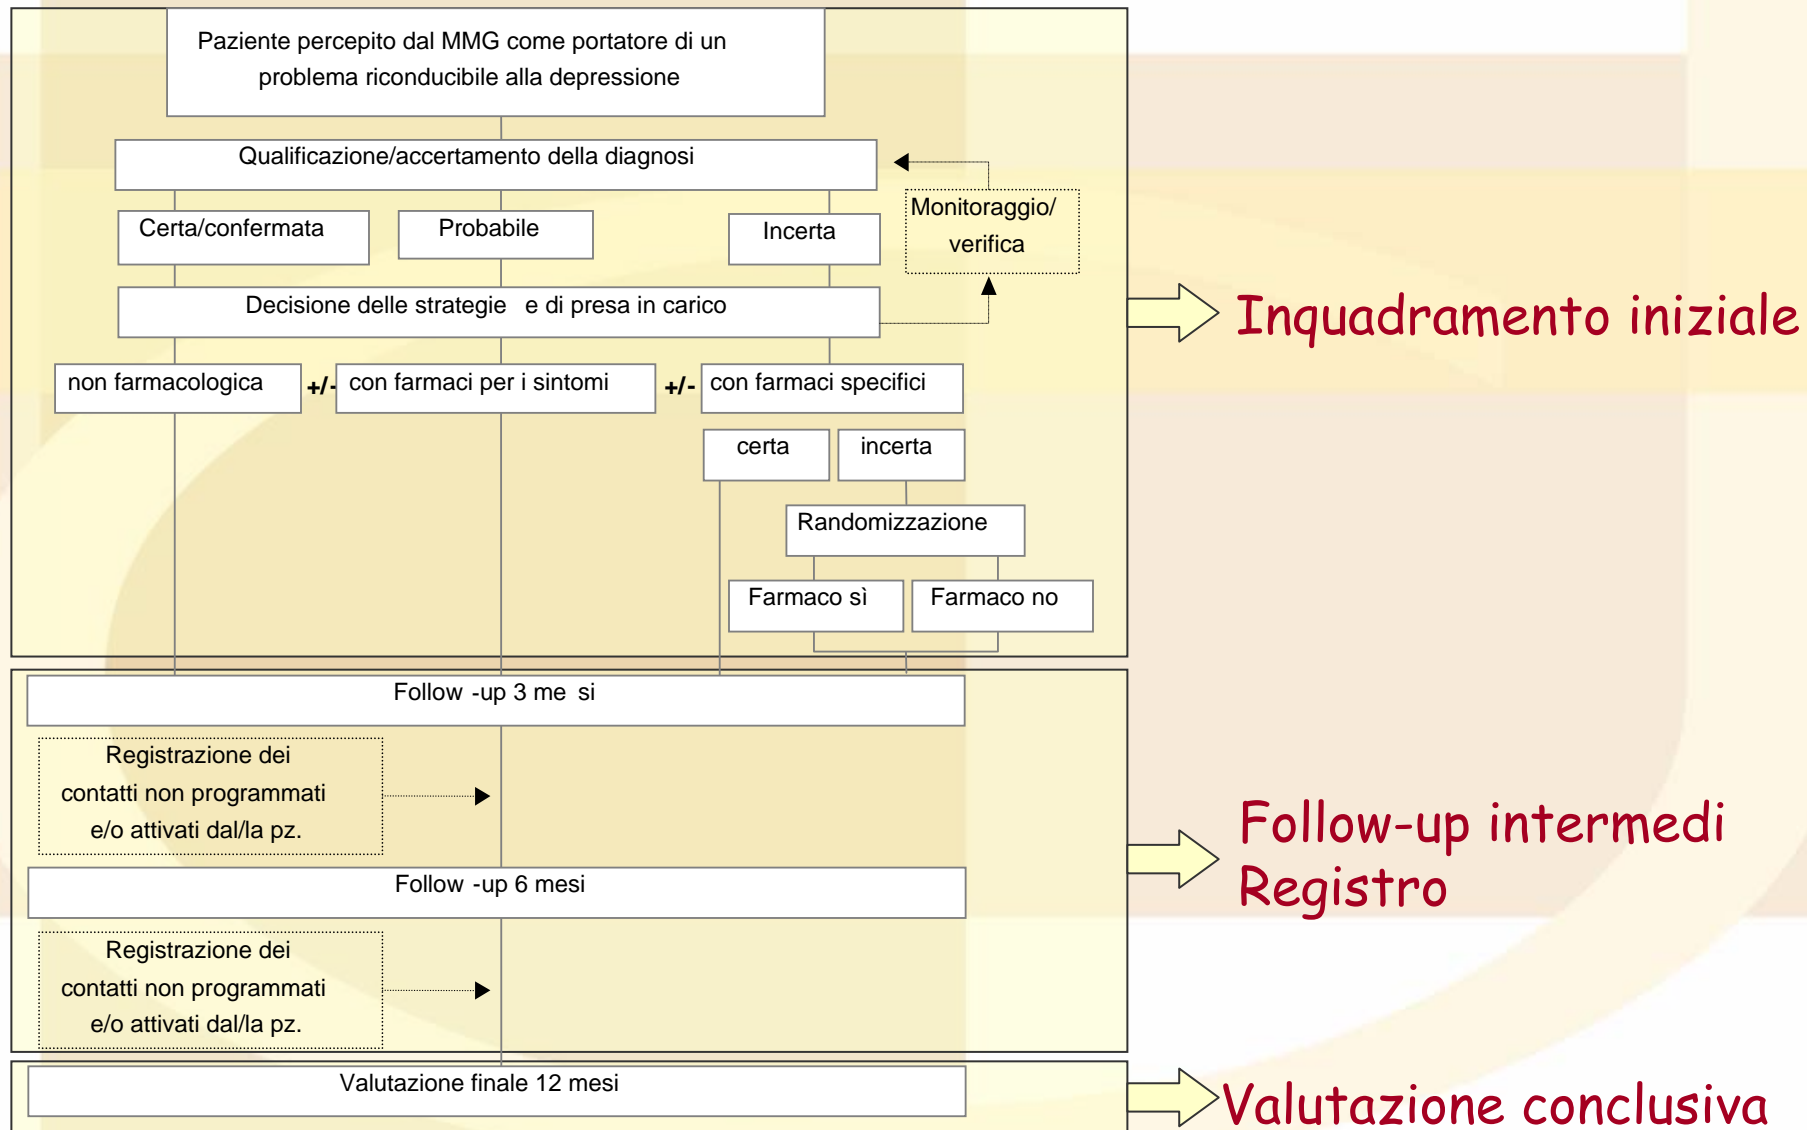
Paziente percepito dal MMG come portatore di un problema riconducibile alla depressione

Qualificazione/accertamento della diagnosi

Certa/confermata

Probabile

Incerta

Monitoraggio/ verifica

Decisione delle strategie e di presa in carico

non farmacologica

+/-

con farmaci per i sintomi

+/-

con farmaci specifici

certa

incerta

Randomizzazione

Farmaco sì

Farmaco no

Inquadramento iniziale

Follow -up 3 me si

Registrazione dei contatti non programmati e/o attivati dal/la pz.

Follow -up 6 mesi

Registrazione dei contatti non programmati e/o attivati dal/la pz.

Follow-up intermedi Registro

Valutazione finale 12 mesi

Valutazione conclusiva